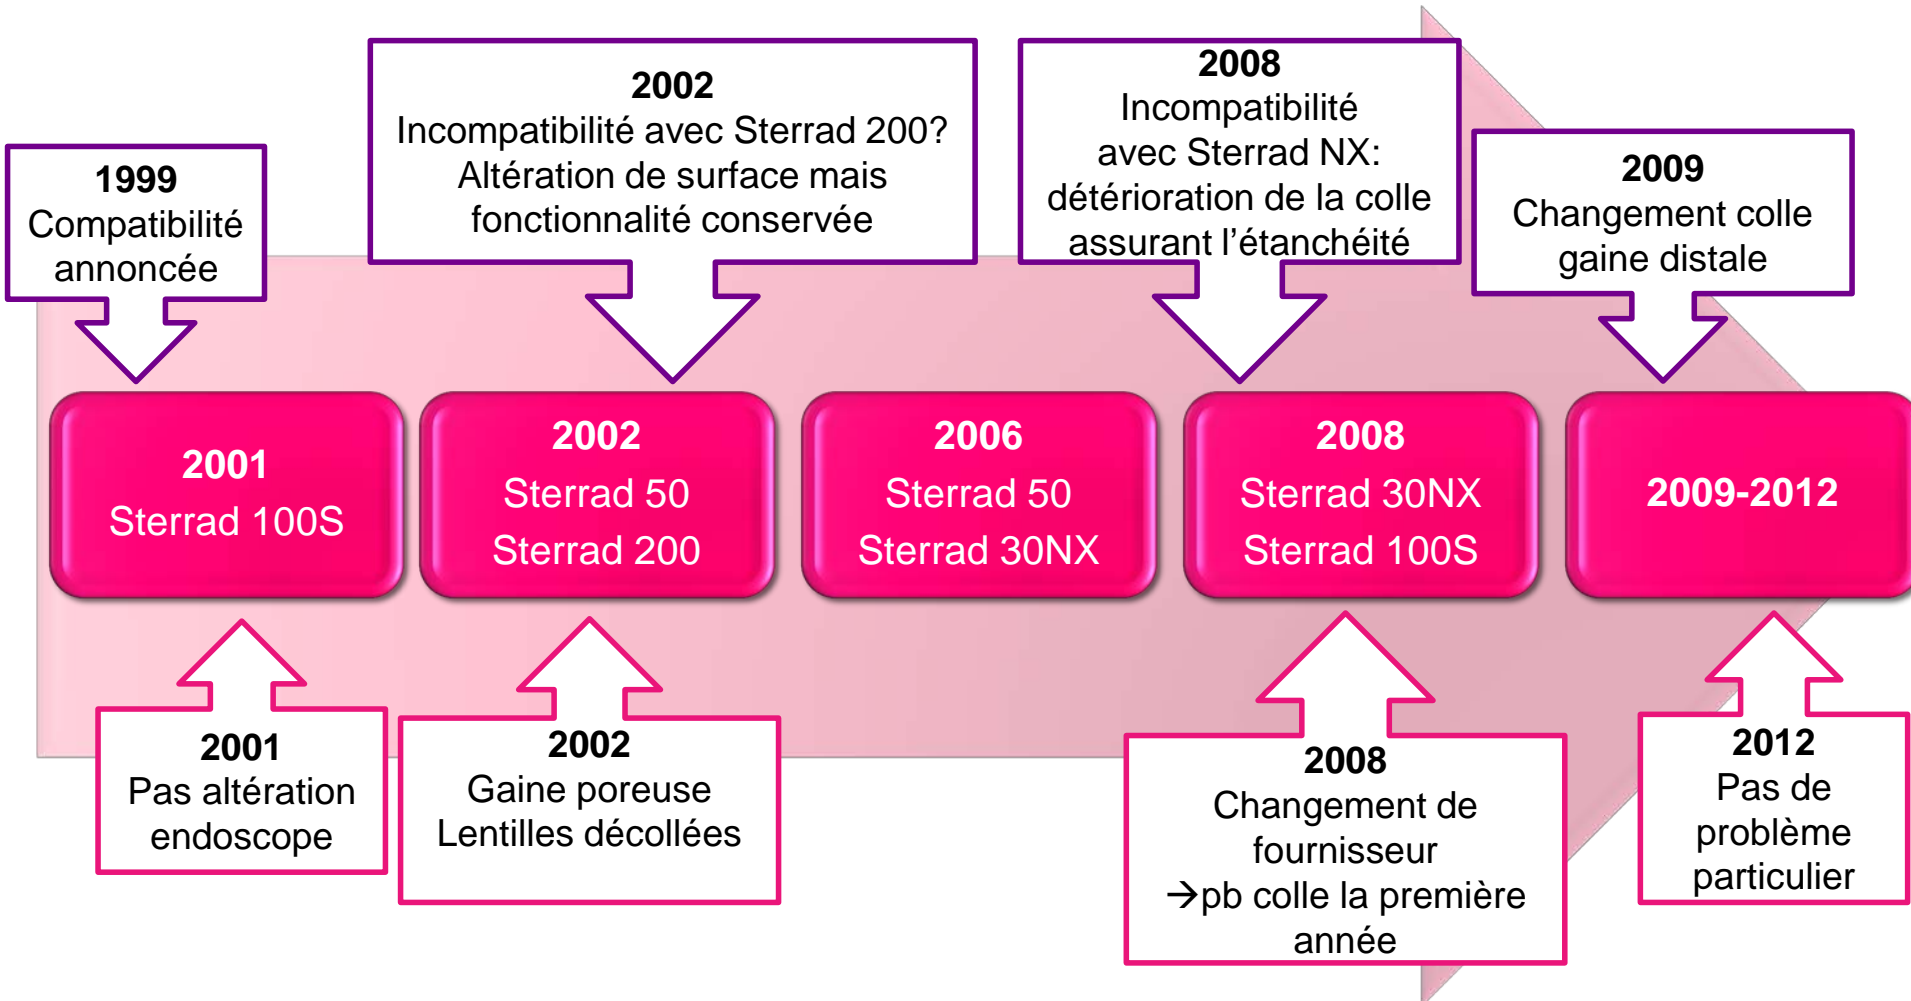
**1999**
Compatibilité annoncée

**2002**
Incompatibilité avec Sterrad 200?
Altération de surface mais fonctionnalité conservée

**2008**
Incompatibilité avec Sterrad NX: détérioration de la colle assurant l'étanchéité

**2009**
Changement colle gaine distale

**2001**
Sterrad 100S

**2002**
Sterrad 50
Sterrad 200

**2006**
Sterrad 50
Sterrad 30NX

**2008**
Sterrad 30NX
Sterrad 100S

**2009-2012**

**2001**
Pas altération endoscope

**2002**
Gaine poreuse
Lentilles décollées

**2008**
Changement de fournisseur
→pb colle la première année

**2012**
Pas de problème particulier